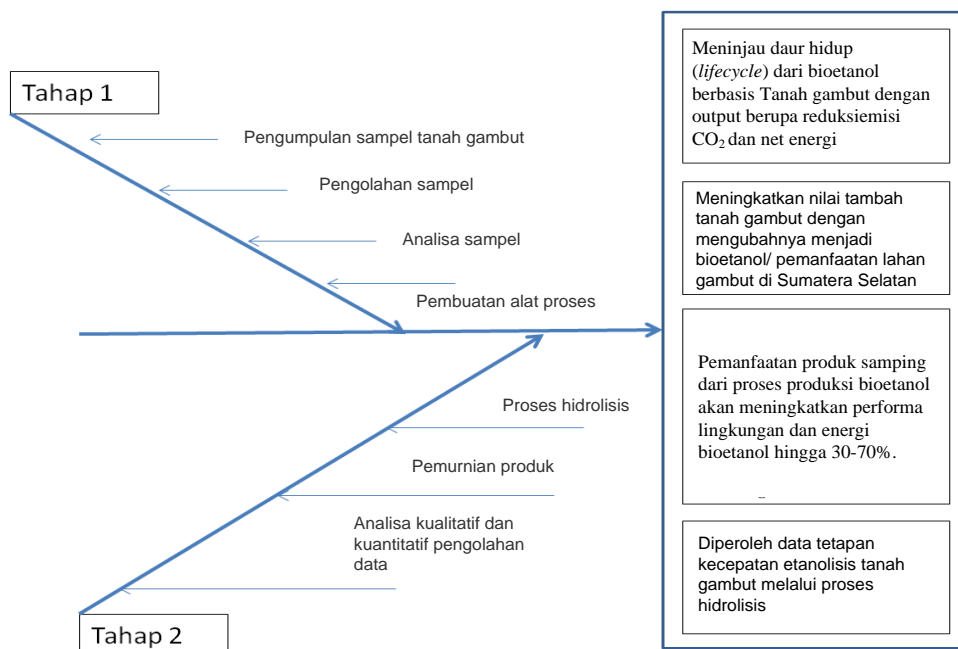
Tahap 1

Pengumpulan sampel tanah gambut

Pengolahan sampel

Analisa sampel

Pembuatan alat proses

Proses hidrolisis

Pemurnian produk

Analisa kualitatif dan kuantitatif pengolahan data

Tahap 2

Meninjau daur hidup (*lifecycle*) dari bioetanol berbasis Tanah gambut dengan output berupa reduksiemisi $CO_2$ dan net energi

Meningkatkan nilai tambah tanah gambut dengan mengubahnya menjadi bioetanol/ pemanfaatan lahan gambut di Sumatera Selatan

Pemanfaatan produk samping dari proses produksi bioetanol akan meningkatkan performa lingkungan dan energi bioetanol hingga 30-70%.

Diperoleh data tetapan kecepatan etanolisis tanah gambut melalui proses hidrolisis